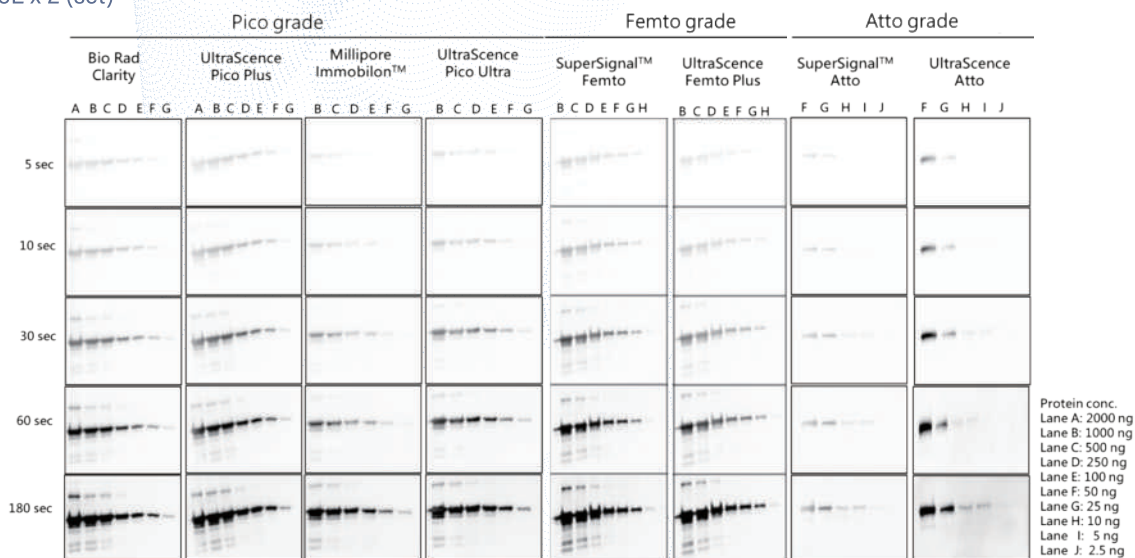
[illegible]

| | Pico grade | | | | Femto grade | | Atto grade | |
|---|---|---|---|---|---|---|---|---|
| | Bio Rad Clarity | UltraScence Pico Plus | Millipore Immobilon™ | UltraScence Pico Ultra | SuperSignal™ Femto | UltraScence Femto Plus | SuperSignal™ Atto | UltraScence Atto |
| | A B C D E F G | A B C D E F G | B C D E F G | B C D E F G | B C D E F G H | B C D E F G H | F G H I J | F G H I J |
| 5 sec | | | | | | | | |
| 10 sec | | | | | | | | |
| 30 sec | | | | | | | | |
| 60 sec | | | | | | | | |
| 180 sec | | | | | | | | |

Protein conc.
Lane A: 2000 ng
Lane B: 1000 ng
Lane C: 500 ng
Lane D: 250 ng
Lane E: 100 ng
Lane F: 50 ng
Lane G: 25 ng
Lane H: 10 ng
Lane I: 5 ng
Lane J: 2.5 ng